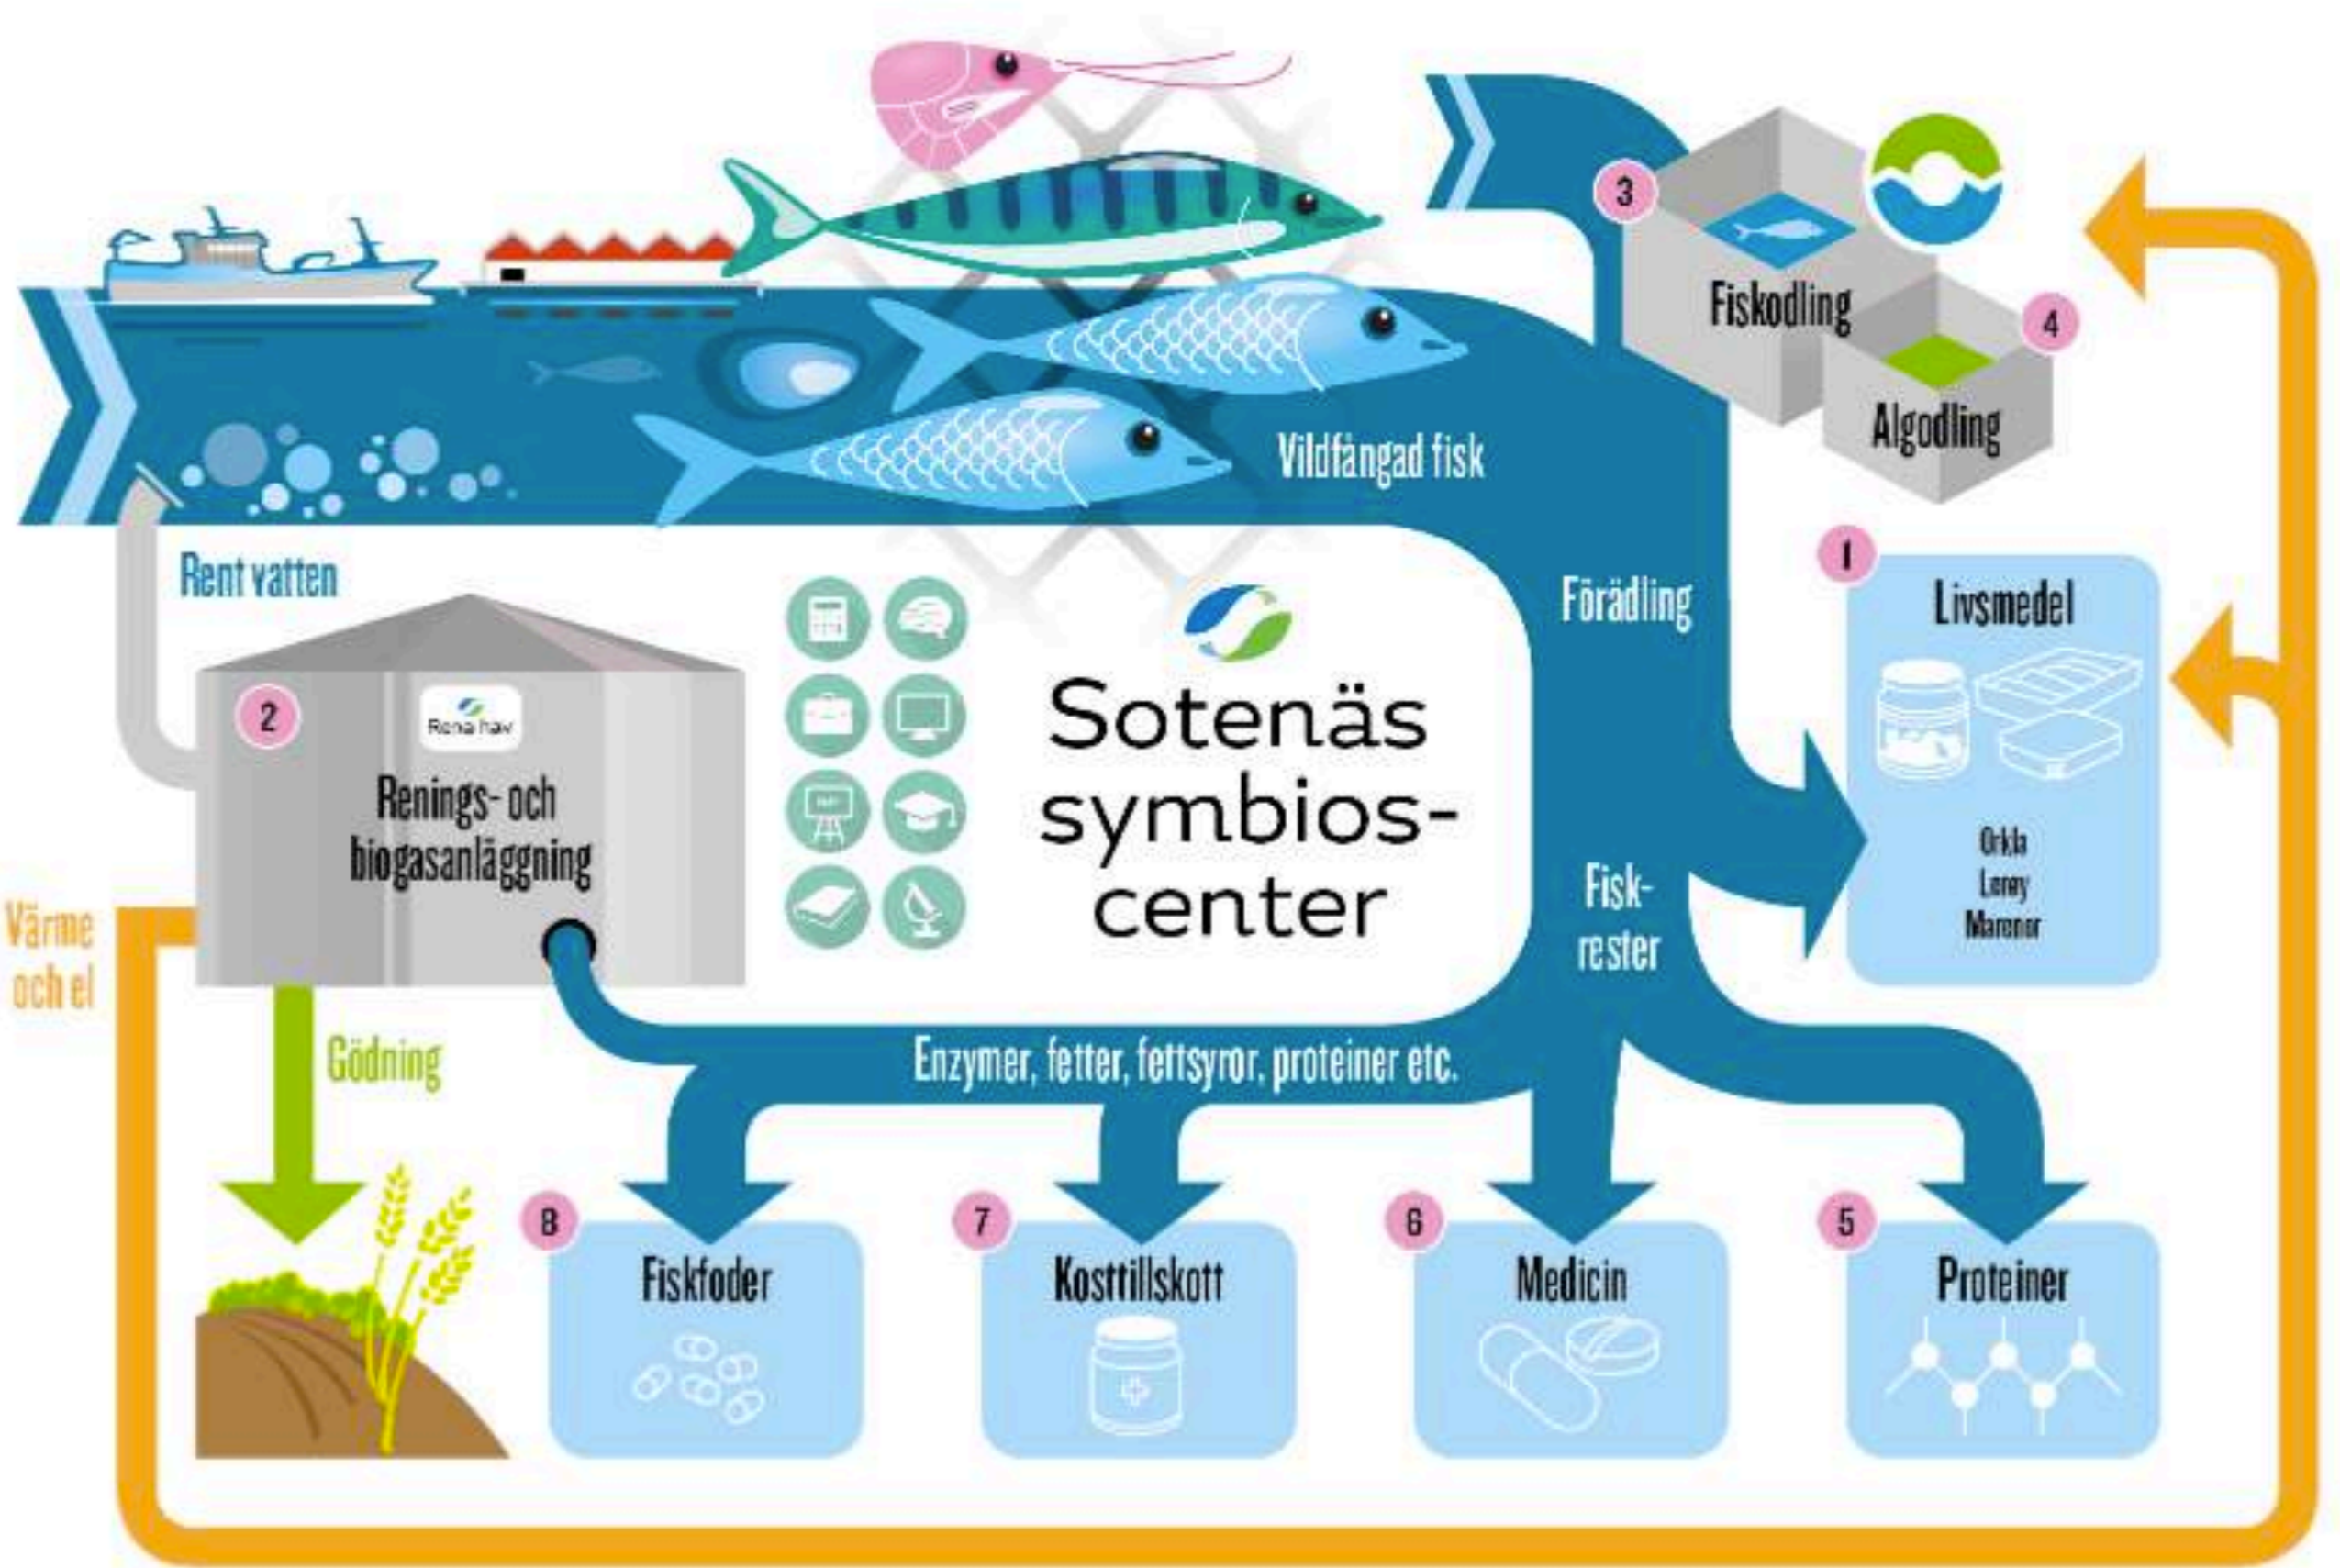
3
Fiskodling
4
Algodling
Vildfångad fisk
Rent vatten
Förädling
1
Livsmedel
Orkla
Lerøy
Marenor
2
Rena hav
Renings- och biogasanläggning
Sotenäs symbios-center
Värme och el
Fisk-rester
Gödning
Enzymer, fetter, fettsyror, proteiner etc.
8
Fiskfoder
7
Kosttillskott
6
Medicin
5
Proteiner